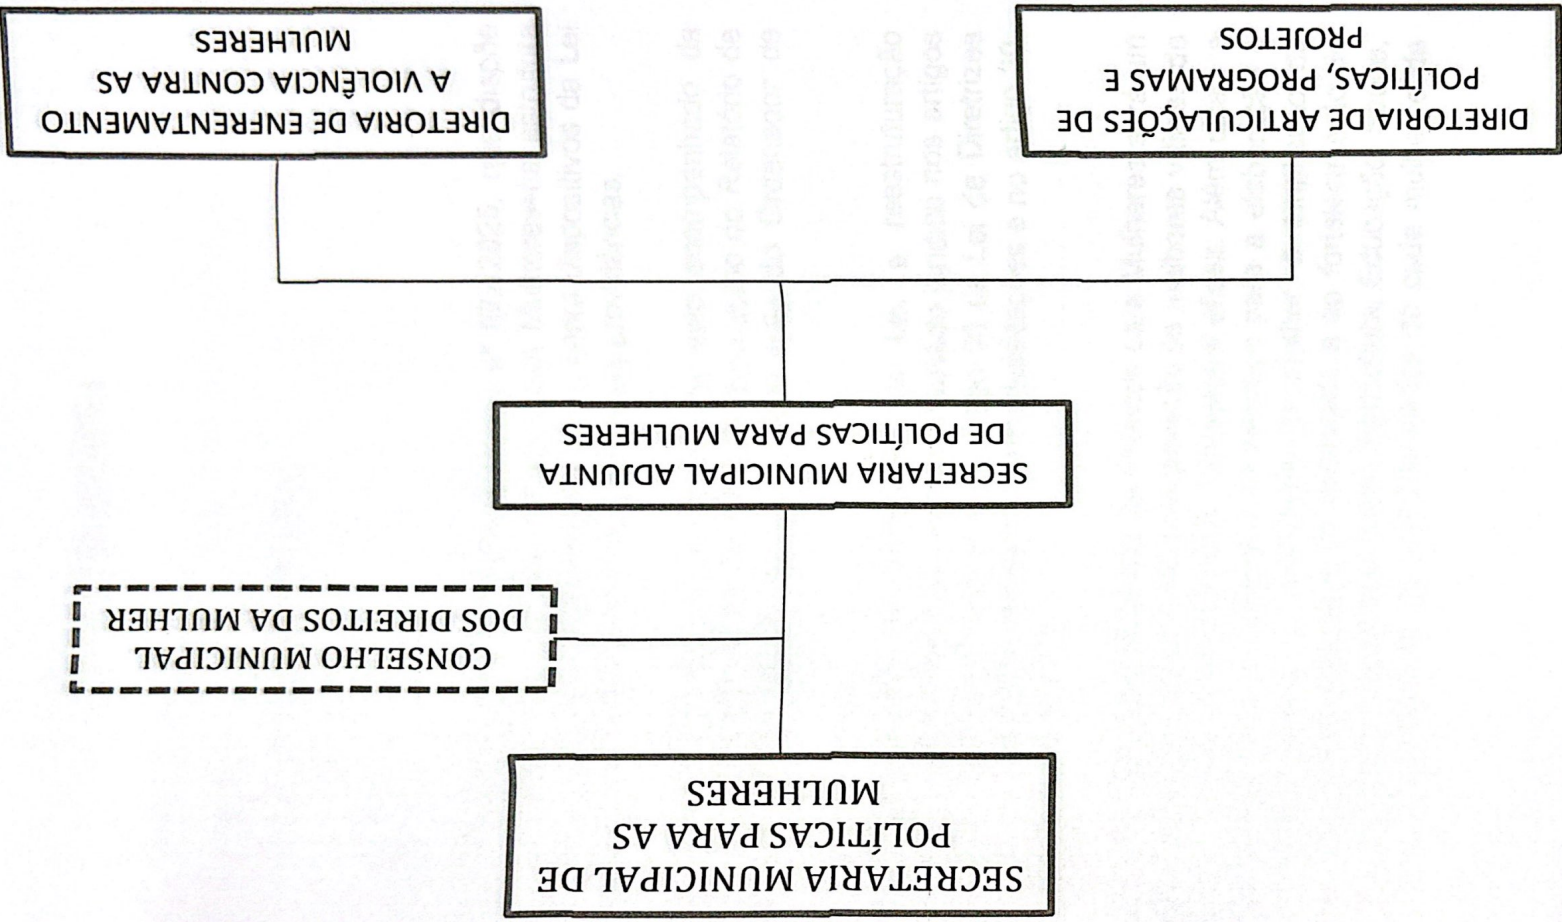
SECRETARIA MUNICIPAL DE POLÍTICAS PARA AS MULHERES

CONSELHO MUNICIPAL DOS DIREITOS DA MULHER

SECRETARIA MUNICIPAL ADJUNTA DE POLÍTICAS PARA MULHERES

DIRETORIA DE ENFRENTAMENTO A VIOLÊNCIA CONTRA AS MULHERES

DIRETORIA DE ARTICULAÇÕES DE POLÍTICAS, PROGRAMAS E PROJETOS